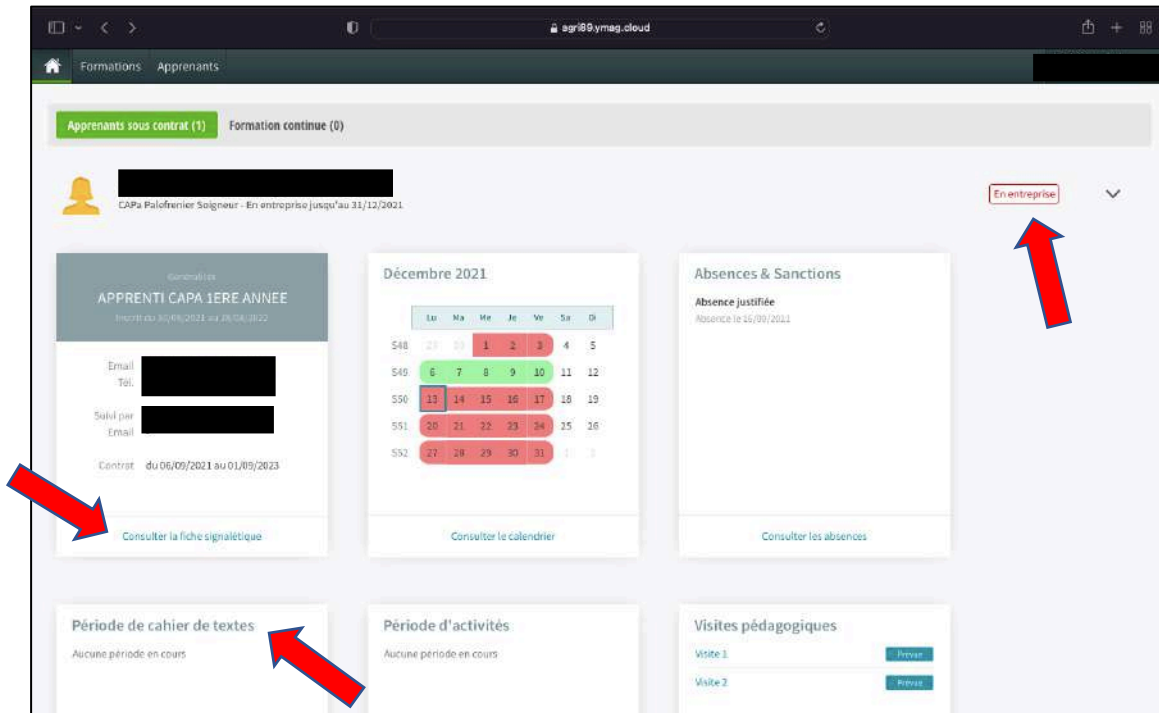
agri89.ymag.cloud

Formations Apprenants

Apprenants sous contrat (1) Formation continue (0)

CAPa Palefrenier Soigneur - En entreprise jusqu'au 31/12/2021

En entreprise

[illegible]
APPRENTI CAPA 1ERE ANNEE
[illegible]

Email
Tél.

Suivi par
Email

Contrat du 06/09/2021 au 01/09/2023

Consulter la fiche signalétique

Décembre 2021

| | Lu | Ma | Me | Je | Ve | Sa | Di |
|---|---|---|---|---|---|---|---|
| S48 | 29 | 30 | 1 | 2 | 3 | 4 | 5 |
| S49 | 6 | 7 | 8 | 9 | 10 | 11 | 12 |
| S50 | 13 | 14 | 15 | 16 | 17 | 18 | 19 |
| S51 | 20 | 21 | 22 | 23 | 24 | 25 | 26 |
| S52 | 27 | 28 | 29 | 30 | 31 | 1 | 2 |

Consulter le calendrier

Absences & Sanctions

Absence justifiée
Absence le 16/09/2021

Consulter les absences

Période de cahier de textes
Aucune période en cours

Période d'activités
Aucune période en cours

Visites pédagogiques
Visite 1 Prévue
Visite 2 Prévue